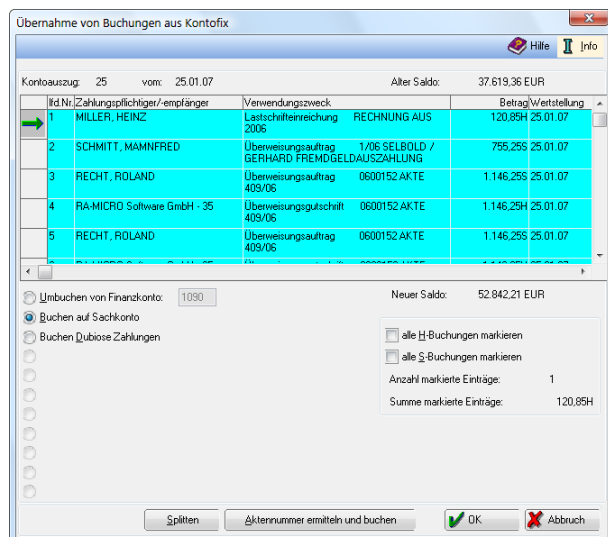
Übernahme von Buchungen aus Kontofix

Hilfe Info

Kontoauszug: 25 vom: 25.01.07 Alter Saldo: 37.619,36 EUR

| lfd.Nr. | Zahlungspflichtiger/-empfänger | Verwendungszweck | Betrag | Wertstellung |
|---|---|---|---|---|
| 1 | MILLER, HEINZ | Lastschrifteinreichung RECHNUNG AUS 2006 | 120,85H | 25.01.07 |
| 2 | SCHMITT, MAMNFRED | Überweisungsauftrag 1/06 SELBOLD / GERHARD FREMDGELDAUSZAHLUNG | 755,25S | 25.01.07 |
| 3 | RECHT, ROLAND | Überweisungsauftrag 0600152 AKTE 409/06 | 1.146,25S | 25.01.07 |
| 4 | RA-MICRO Software GmbH - 35 | Überweisungsgutschrift 0600152 AKTE 409/06 | 1.146,25H | 25.01.07 |
| 5 | RECHT, ROLAND | Überweisungsauftrag 0600152 AKTE 409/06 | 1.146,25S | 25.01.07 |

Umbuchen von Finanzkonto: 1090
Buchen auf Sachkonto
Buchen Dubiose Zahlungen

Neuer Saldo: 52.842,21 EUR

alle H-Buchungen markieren
alle S-Buchungen markieren
Anzahl markierte Einträge: 1
Summe markierte Einträge: 120,85H

Splitten
Aktennummer ermitteln und buchen
OK
Abbruch